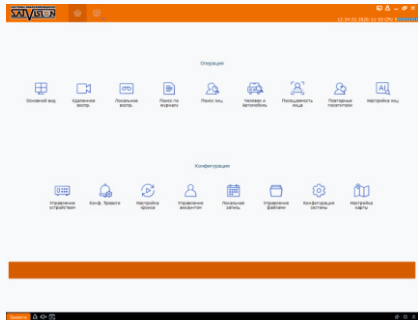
SATVISION

12.04.01.2020 10:59 CPU

Операции

Основной вид

Удаленное воспр.

Локальное воспр.

Поиск по журналу

Поиск лиц

Человек и Автомобиль

Посещаемость лица

Повторные посетители

Настройка лиц

Конфигурация

Управление устройством

Конф. Тревоги

Настройка архива

Управление аккаунтом

Локальная запись

Управление файлами

Конфигурация системы

Настройка карты

Тревога